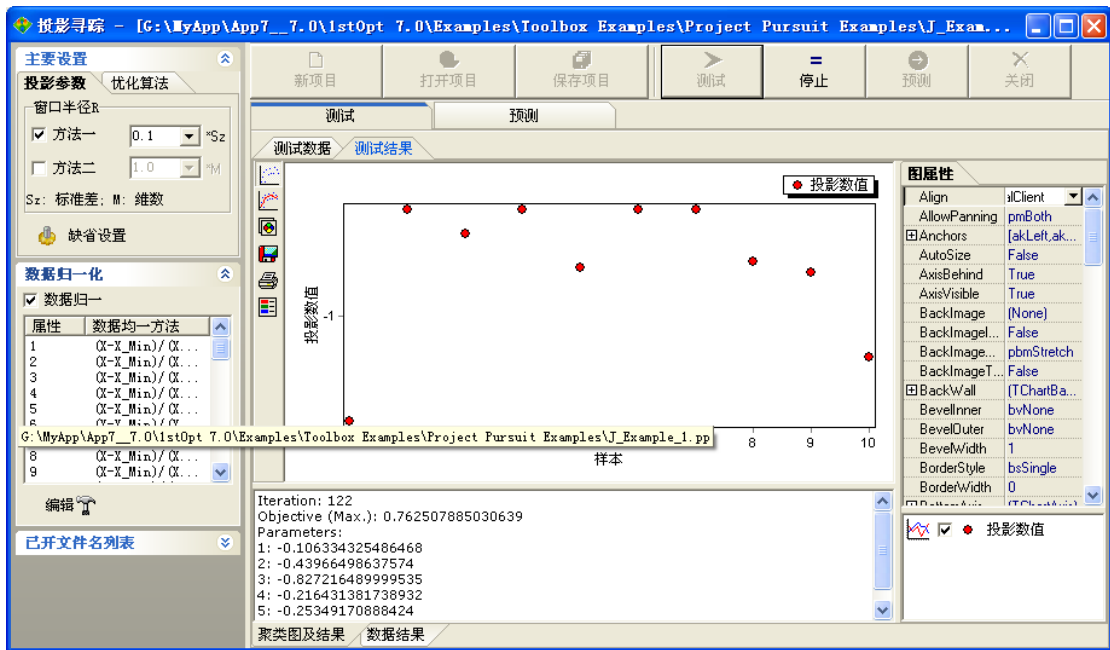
投影寻踪 - [G:\MyApp\App7__7.0\1stOpt 7.0\Examples\Toolbox Examples\Project Pursuit Examples\J_Exam...

主要设置
投影参数 优化算法
窗口半径R
☑ 方法一 0.1 *Sz
☐ 方法二 1.0 *M
Sz: 标准差; M: 维数
缺省设置

数据归一化
☑ 数据归一
| 属性 | 数据均一方法 |
|---|---|
| 1 | (X-X_Min)/(X... |
| 2 | (X-X_Min)/(X... |
| 3 | (X-X_Min)/(X... |
| 4 | (X-X_Min)/(X... |
| 5 | (X-X_Min)/(X... |
| 8 | (X-X_Min)/(X... |
| 9 | (X-X_Min)/(X... |
G:\MyApp\App7__7.0\1stOpt 7.0\Examples\Toolbox Examples\Project Pursuit Examples\J_Example_1.pp
编辑

已开文件名列表

新项目 打开项目 保存项目 测试 停止 预测 关闭

测试 预测
测试数据 测试结果

投影数值
投影数值
-1
8 9 10
样本

Iteration: 122
Objective (Max.): 0.762507885030639
Parameters:
1: -0.106334325486468
2: -0.43966498637574
3: -0.827216489999535
4: -0.216431381738932
5: -0.25349170888424

聚类图及结果 数据结果

图属性
| Align | alClient |
|---|---|
| AllowPanning | pmBoth |
| ⊞Anchors | [akLeft,ak... |
| AutoSize | False |
| AxisBehind | True |
| AxisVisible | True |
| BackImage | (None) |
| BackImageI... | False |
| BackImage... | pbmStretch |
| BackImageT... | False |
| ⊞BackWall | (TChartBa... |
| BevelInner | bvNone |
| BevelOuter | bvNone |
| BevelWidth | 1 |
| BorderStyle | bsSingle |
| BorderWidth | 0 |

☑ 投影数值